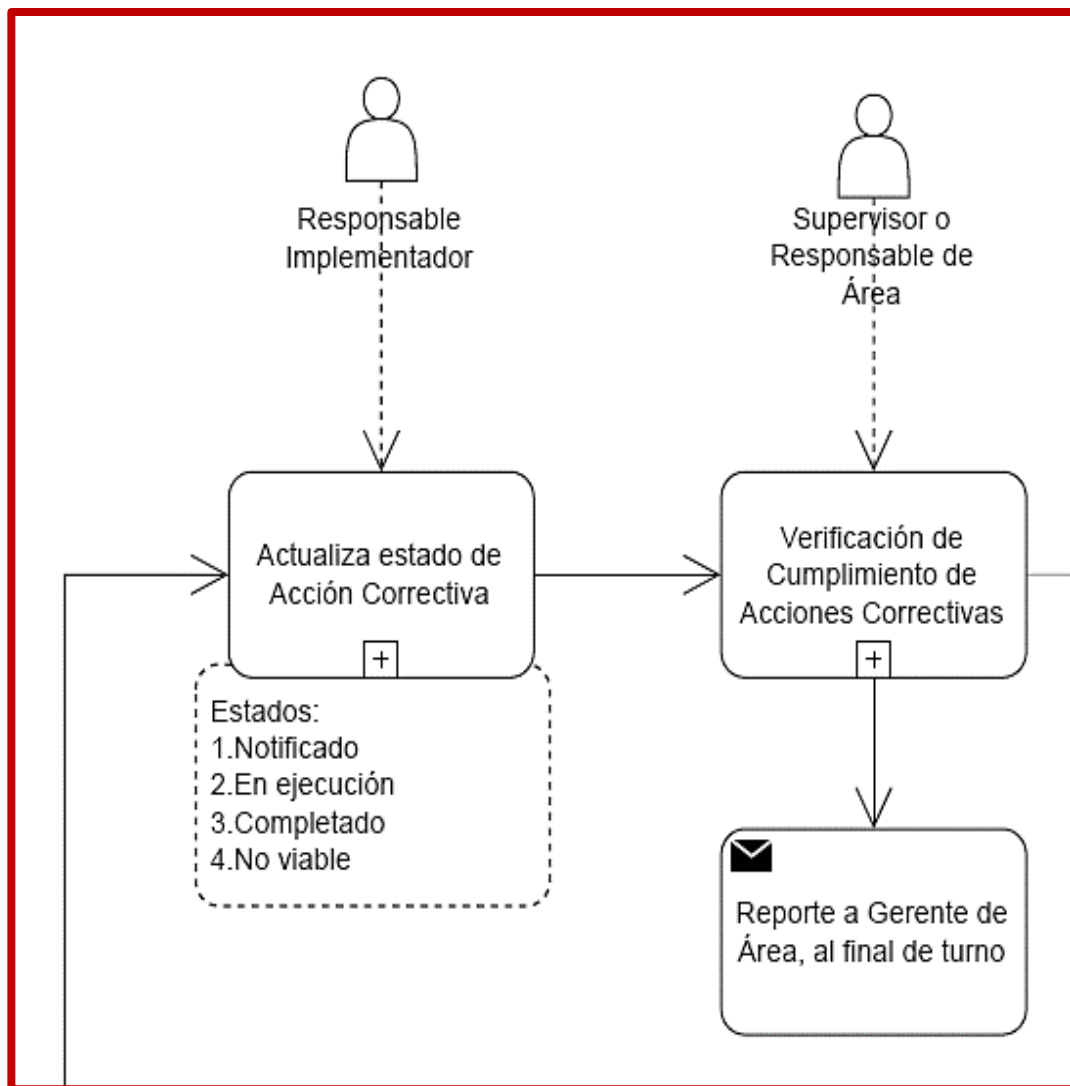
Responsable Implementador

Supervisor o Responsable de Área

Actualiza estado de Acción Correctiva

Verificación de Cumplimiento de Acciones Correctivas

Estados:
1.Notificado
2.En ejecución
3.Completado
4.No viable

Reporte a Gerente de Área, al final de turno